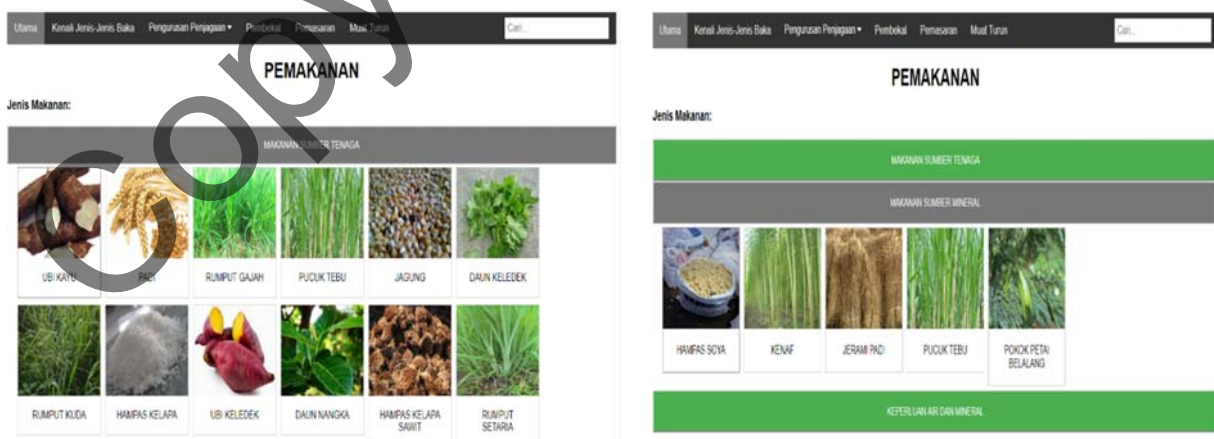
Utama Kenali Jenis-Jenis Baka Pengurusan Penjagaan ▾ Pembekal Pemasaran Muat Turun Cari...

PEMAKANAN

Jenis Makanan:

MAKANAN SUMBER TENAGA

UBI KAYU
PADI
RUMPUT GAJAH
PUCUK TEBU
JAGUNG
DAUN KELEDEK
RUMPUT KUDA
HAMPAS KELAPA
UBI KELEDEK
DAUN NANGKA
HAMPAS KELAPA SAWIT
RUMPUT SETARIA

Copy

Utama Kenali Jenis-Jenis Baka Pengurusan Penjagaan ▾ Pembekal Pemasaran Muat Turun Cari...

PEMAKANAN

Jenis Makanan:

MAKANAN SUMBER TENAGA

MAKANAN SUMBER MINERAL

HAMPAS SOYA
KENAF
JERAMI PADI
PUCUK TEBU
POKOK PETAI BELALANG

KEPERLUAN AIR DAN MINERAL